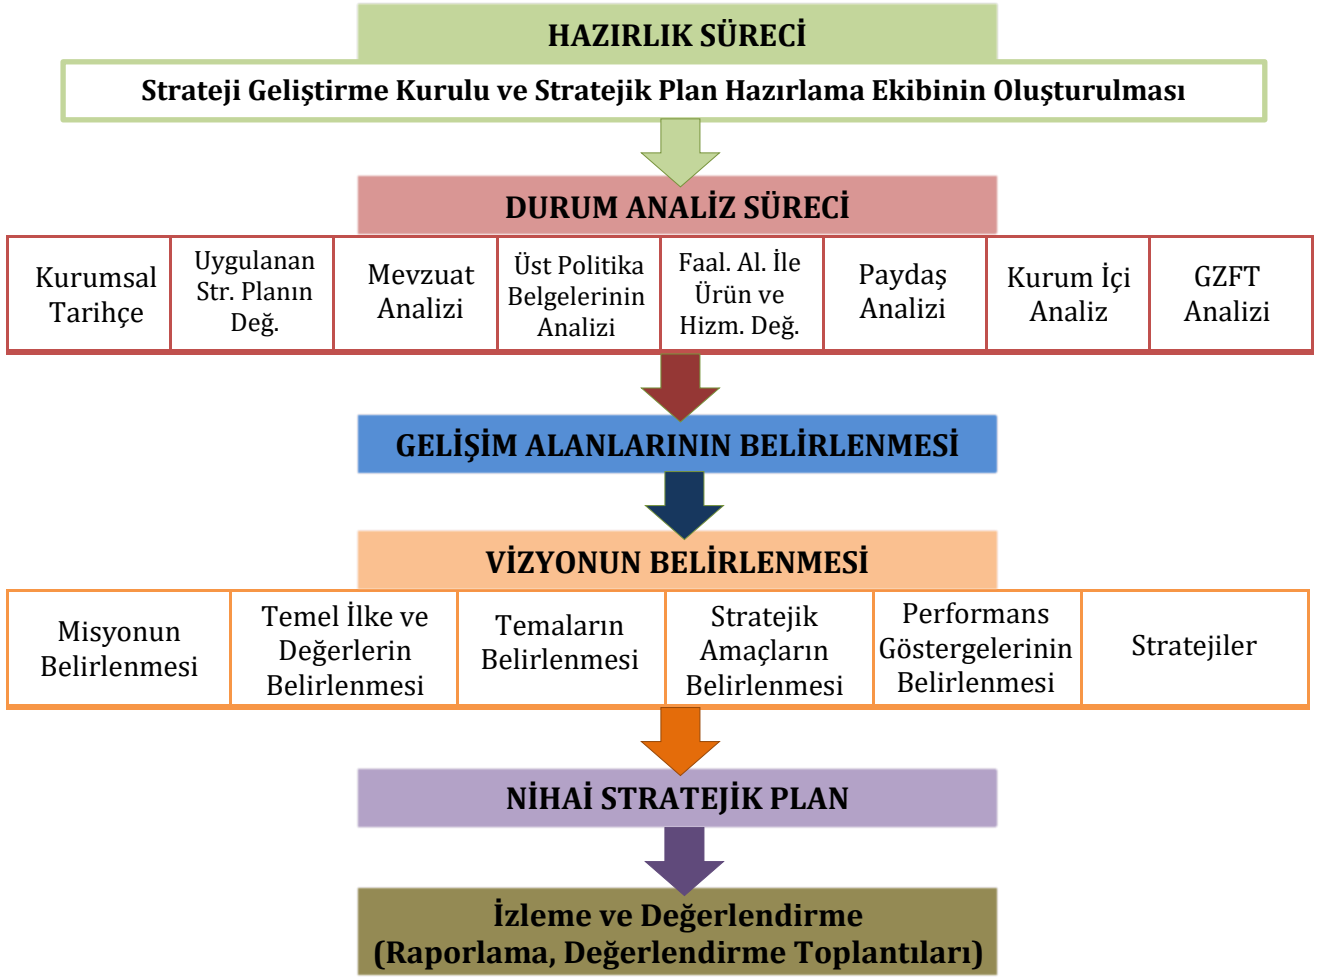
HAZIRLIK SÜRECİ

Strateji Geliştirme Kurulu ve Stratejik Plan Hazırlama Ekibinin Oluşturulması

DURUM ANALİZ SÜRECİ

| Kurumsal Tarihçe | Uygulanan Str. Planın Değ. | Mevzuat Analizi | Üst Politika Belgelerinin Analizi | Faal. Al. İle Ürün ve Hizm. Değ. | Paydaş Analizi | Kurum İçi Analiz | GZFT Analizi |
|---|---|---|---|---|---|---|---|

GELİŞİM ALANLARININ BELİRLENMESİ

VİZYONUN BELİRLENMESİ

| Misyonun Belirlenmesi | Temel İlke ve Değerlerin Belirlenmesi | Temaların Belirlenmesi | Stratejik Amaçların Belirlenmesi | Performans Göstergelerinin Belirlenmesi | Stratejiler |
|---|---|---|---|---|---|

NİHAİ STRATEJİK PLAN

İzleme ve Değerlendirme
(Raporlama, Değerlendirme Toplantıları)